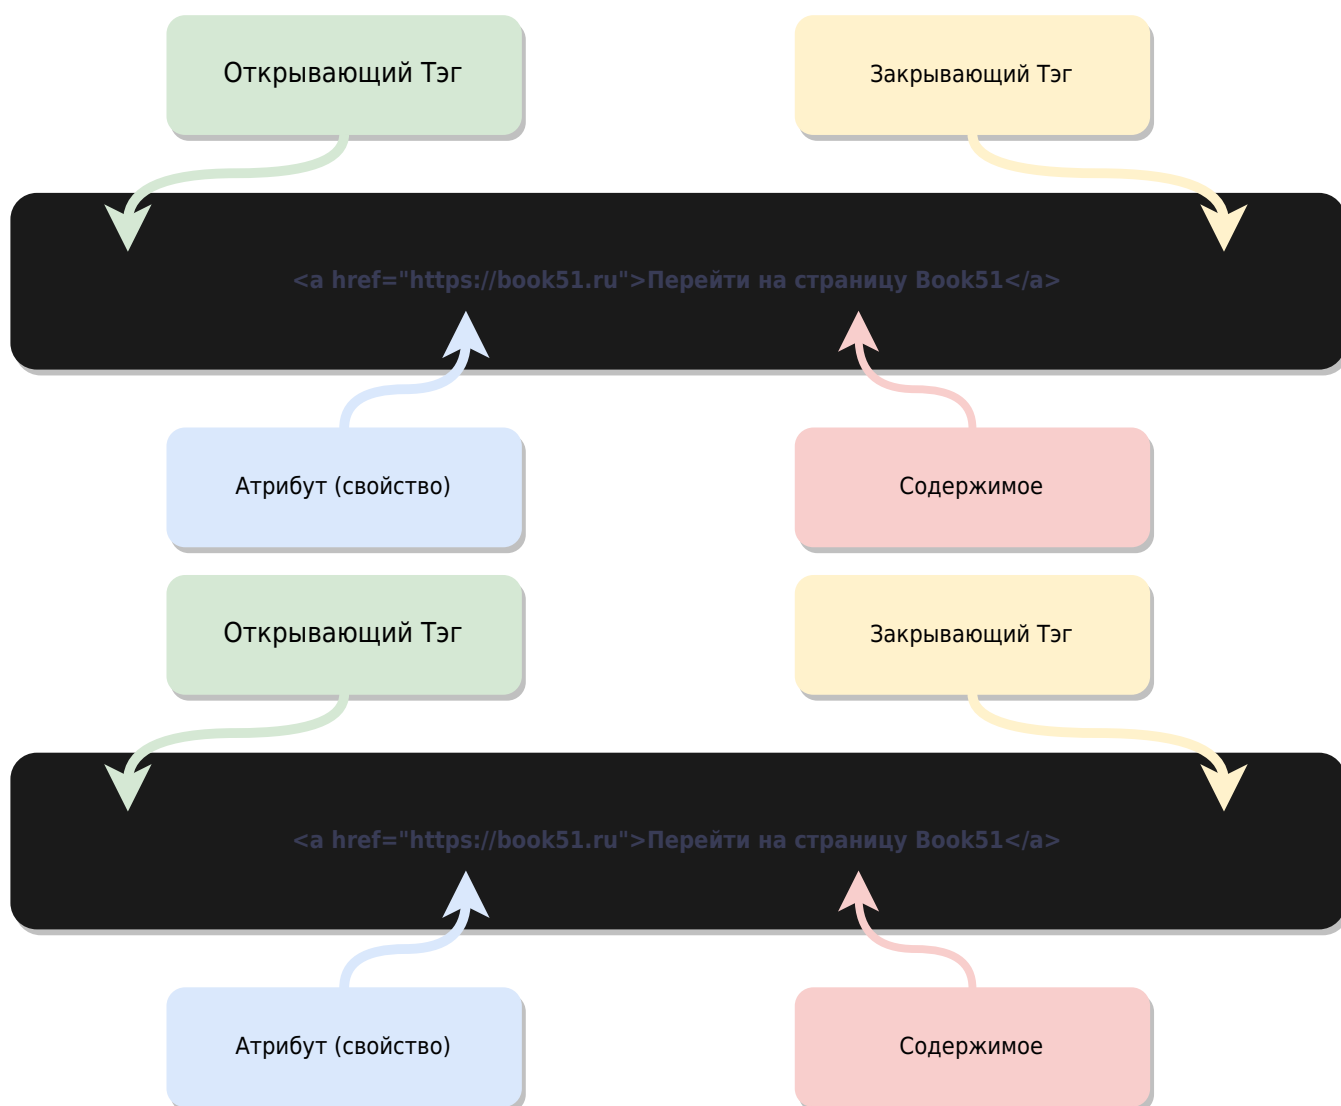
Открывающий Тэг

Закрывающий Тэг

<a href="https://book51.ru">Перейти на страницу Book51</a>

Атрибут (свойство)

Содержимое

Открывающий Тэг

Закрывающий Тэг

<a href="https://book51.ru">Перейти на страницу Book51</a>

Атрибут (свойство)

Содержимое